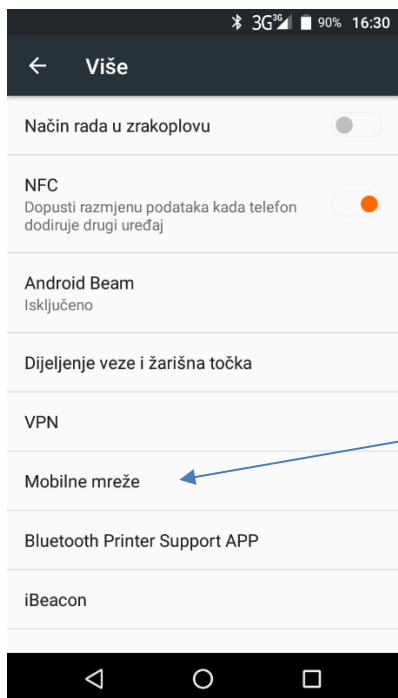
3G 3G 90% 16:30

Više

Način rada u zrakoplovu

NFC
Dopusti razmjenu podataka kada telefon dodiruje drugi uređaj

Android Beam
Isključeno

Dijeljenje veze i žarišna točka

VPN

Mobilne mreže

Bluetooth Printer Support APP

iBeacon